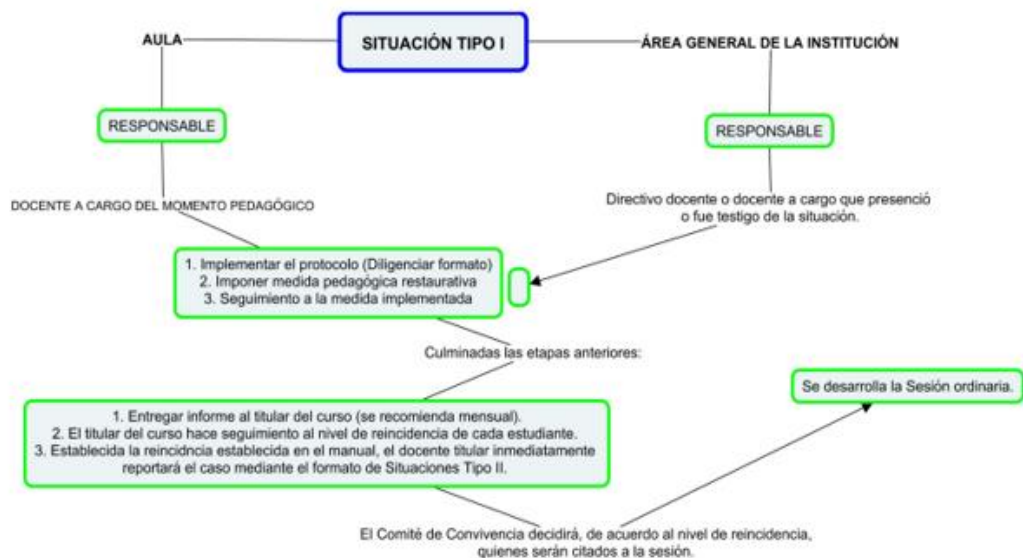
SITUACIÓN TIPO I

AULA

ÁREA GENERAL DE LA INSTITUCIÓN

RESPONSABLE

RESPONSABLE

DOCENTE A CARGO DEL MOMENTO PEDAGÓGICO

Directivo docente o docente a cargo que presenció o fue testigo de la situación.

1. Implementar el protocolo (Diligenciar formato)
2. Imponer medida pedagógica restaurativa
3. Seguimiento a la medida implementada

Culminadas las etapas anteriores:

1. Entregar informe al titular del curso (se recomienda mensual).
2. El titular del curso hace seguimiento al nivel de reincidencia de cada estudiante.
3. Establecida la reincidncia establecida en el manual, el docente titular inmediatamente reportará el caso mediante el formato de Situaciones Tipo II.

Se desarrolla la Sesión ordinaria.

El Comité de Convivencia decidirá, de acuerdo al nivel de reincidencia, quienes serán citados a la sesión.